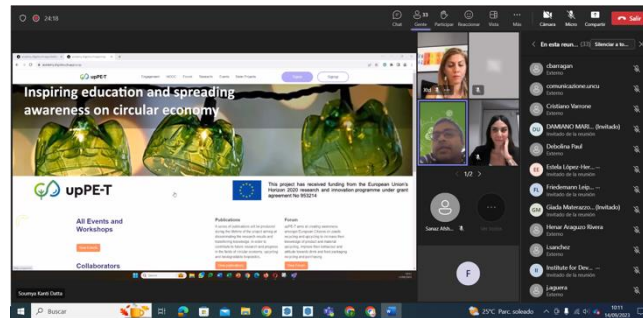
24:18

Chat Gente 33 Participar Reaccionar Vista Más Cámara Micro Compartir Salir

upPE-T

Inspiring education and spreading awareness on circular economy

upPE-T

This project has received funding from the European Union's Horizon 2020 research and innovation programme under grant agreement No 953214

All Events and Workshops

Publications

Forum

Collaborators

Soumya Kanti Datta

1/2

Sanaz Afsh...

F

En esta reun... (33) Silenciar a to...

cbarragan
Externo

comunicazione.uncu
Externo

Cristiano Varrone
Externo

DU DAMIANO MARI... (Invitado)
Invitado de la reunión

Debolina Paul
Externo

EE Estela López-Her...
Invitado de la reunión

FL Friedemann Leip...
Invitado de la reunión

GM Giada Malvezzo... (Invitado)
Invitado de la reunión

Henar Araguzo Rivera
Externo

isanchez
Externo

Institute for Dev...
Invitado de la reunión

jaguera
Externo

Buscar

25°C Parc. soleado 10:11 14/09/2023